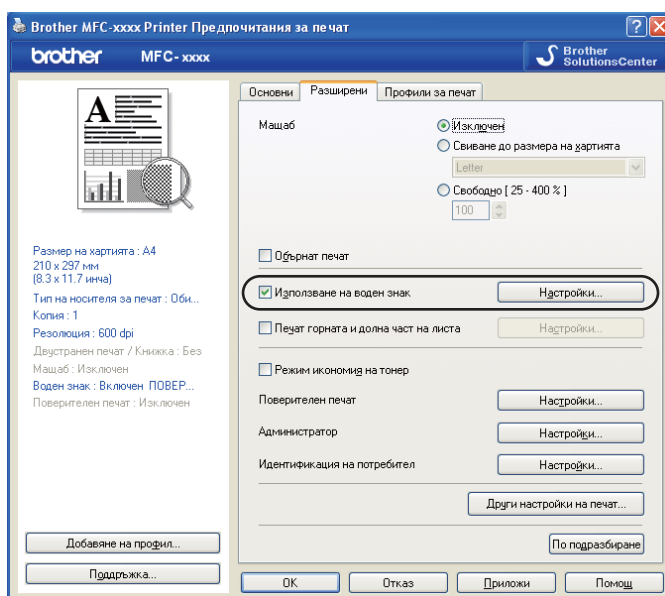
Brother MFC-xxxx Printer Предпочитания за печат

brother MFC- xxxx

Brother SolutionsCenter

Основни | Разширени | Профили за печат

Мащаб

Изключен

Свиване до размера на хартията

Letter

Свободно [ 25 - 400 % ]

100

Обърнат печат

Използване на воден знак

Настройки...

Печат горната и долна част на листа

Настройки...

Режим икономия на тонер

Поверителен печат

Настройки...

Администратор

Настройки...

Идентификация на потребител

Настройки...

Други настройки на печат...

По подразбиране

Размер на хартията : A4
210 x 297 мм
(8.3 x 11.7 инча)
Тип на носителя за печат : Оби...
Копия : 1
Резолюция : 600 dpi
Двустранен печат / Книжка : Без
Мащаб : Изключен
Воден знак : Включен ПОВЕР...
Поверителен печат : Изключен

Добавяне на профил...

Поддръжка...

OK

Отказ

Приложи

Помощ